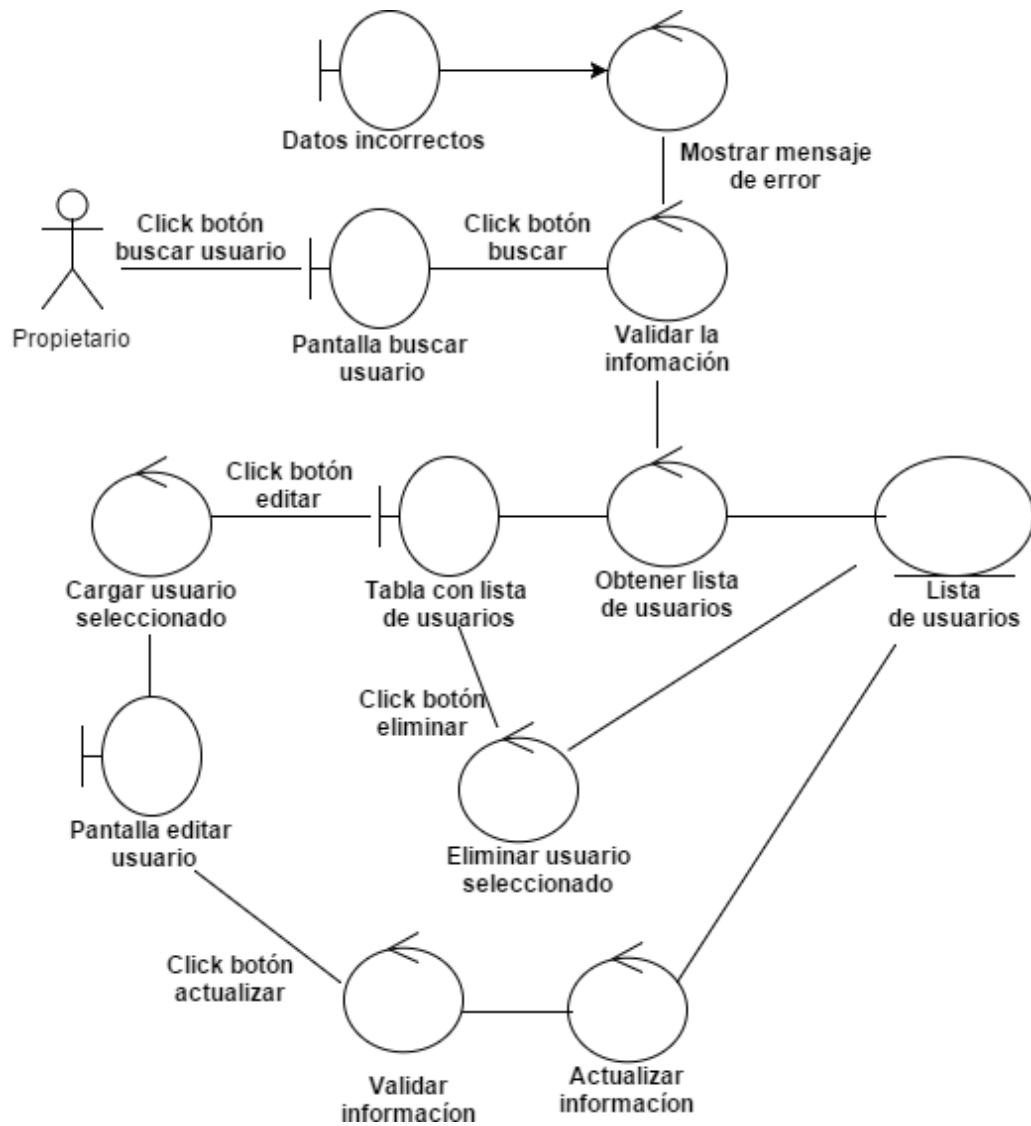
Datos incorrectos

Mostrar mensaje de error

Click botón buscar usuario

Click botón buscar

Propietario

Pantalla buscar usuario

Validar la infomación

Click botón editar

Cargar usuario seleccionado

Tabla con lista de usuarios

Obtener lista de usuarios

Lista de usuarios

Click botón eliminar

Pantalla editar usuario

Eliminar usuario seleccionado

Click botón actualizar

Validar informacíon

Actualizar informacíon